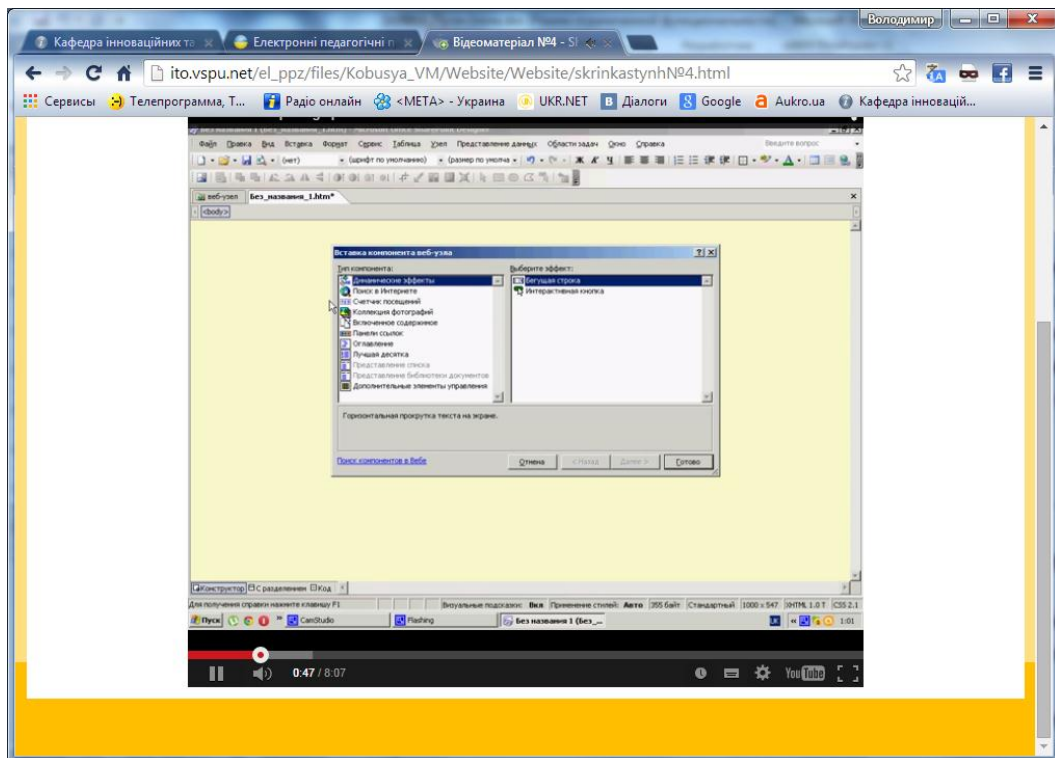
Володимир

Кафедра інноваційних те ×
Електронні педагогічні п ×
Відеоматеріал №4 - Sl ×

ito.vspu.net/el_ppz/files/Kobusya_VM/Website/Website/skrinkastynh№4.html

Сервисы
Телепрограмма, Т...
Радіо онлайн
<META> - Украина
UKR.NET
Діалоги
Google
Aukro.ua
Кафедра інновацій...

Файл Правка Вид Вставка Формат Сервис Таблица Узел Представление данных Области задач Окно Справка
Введите вопрос
(нет)
(шрифт по умолчанию)
(размер по умолча
веб-узел
Без_названия_1.htm*
<body>

Вставка компонента веб-узла
Тип компонента:
Динамические эффекты
Поиск в Интернете
Счетчик посещений
Коллекция фотографий
Включенное содержимое
Панели ссылок
Оглавление
Лучшая десятка
Представление списка
Представление библиотеки документов
Дополнительные элементы управления
Выберите эффект:
Бегущая строка
Интерактивная кнопка
Горизонтальная прокрутка текста на экране.
Поиск компонентов в Вебе
Отмена
< Назад
Далее >
Готово

Конструктор
С разделением
Код
Для получения справки нажмите клавишу F1
Визуальные подсказки: Вкл
Применение стилей: Авто
355 байт
Стандартный
1000 x 547
XHTML 1.0 T
CSS 2.1
Пуск
CamStudio
Flashing
Без названия 1 (Без_...
1:01

0:47 / 8:07